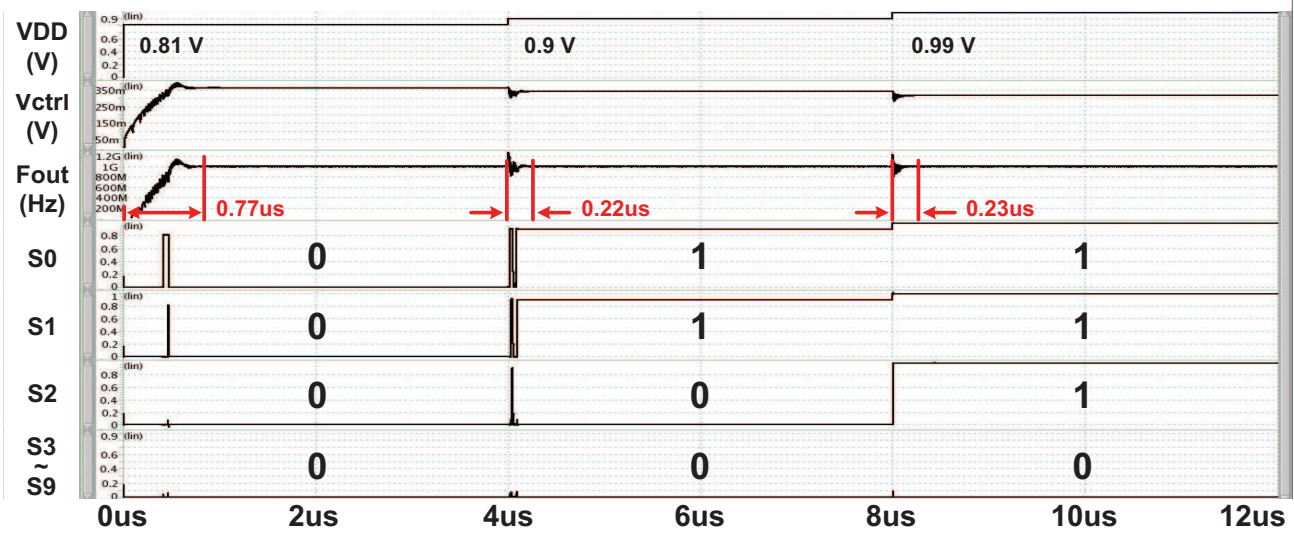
VDD (V)
(lin)
0.9
0.6
0.4
0.2
0
0.81 V
0.9 V
0.99 V

Vctrl (V)
(lin)
350m
250m
150m
50m

Fout (Hz)
(lin)
1.2G
1G
800M
600M
400M
200M
0.77us
0.22us
0.23us

S0
(lin)
0.8
0.6
0.4
0.2
0
0
1
1

S1
(lin)
1
0.8
0.6
0.4
0.2
0
0
1
1

S2
(lin)
0.8
0.6
0.4
0.2
0
0
0
1

S3 ~ S9
(lin)
0.9
0.6
0.4
0.2
0
0
0
0

0us 2us 4us 6us 8us 10us 12us